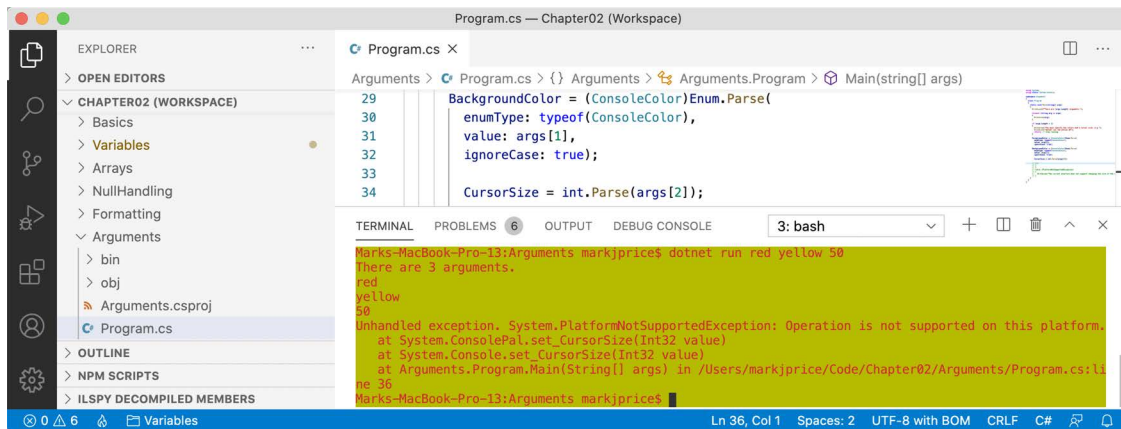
Program.cs — Chapter02 (Workspace)

EXPLORER ···
> OPEN EDITORS
∨ CHAPTER02 (WORKSPACE)
> Basics
> Variables
> Arrays
> NullHandling
> Formatting
∨ Arguments
> bin
> obj
Arguments.csproj
Program.cs
> OUTLINE
> NPM SCRIPTS
> ILSPY DECOMPILED MEMBERS

Program.cs ×

Arguments > Program.cs > {} Arguments > Arguments.Program > Main(string[] args)

29 BackgroundColor = (ConsoleColor)Enum.Parse(
30 enumType: typeof(ConsoleColor),
31 value: args[1],
32 ignoreCase: true);
33
34 CursorSize = int.Parse(args[2]);

TERMINAL PROBLEMS 6 OUTPUT DEBUG CONSOLE 3: bash

Marks-MacBook-Pro-13:Arguments markjprice$ dotnet run red yellow 50
There are 3 arguments.
red
yellow
50
Unhandled exception. System.PlatformNotSupportedException: Operation is not supported on this platform.
at System.ConsolePal.set_CursorSize(Int32 value)
at System.Console.set_CursorSize(Int32 value)
at Arguments.Program.Main(String[] args) in /Users/markjprice/Code/Chapter02/Arguments/Program.cs:line 36
Marks-MacBook-Pro-13:Arguments markjprice$

⊗ 0 ⚠ 6 Variables Ln 36, Col 1 Spaces: 2 UTF-8 with BOM CRLF C#